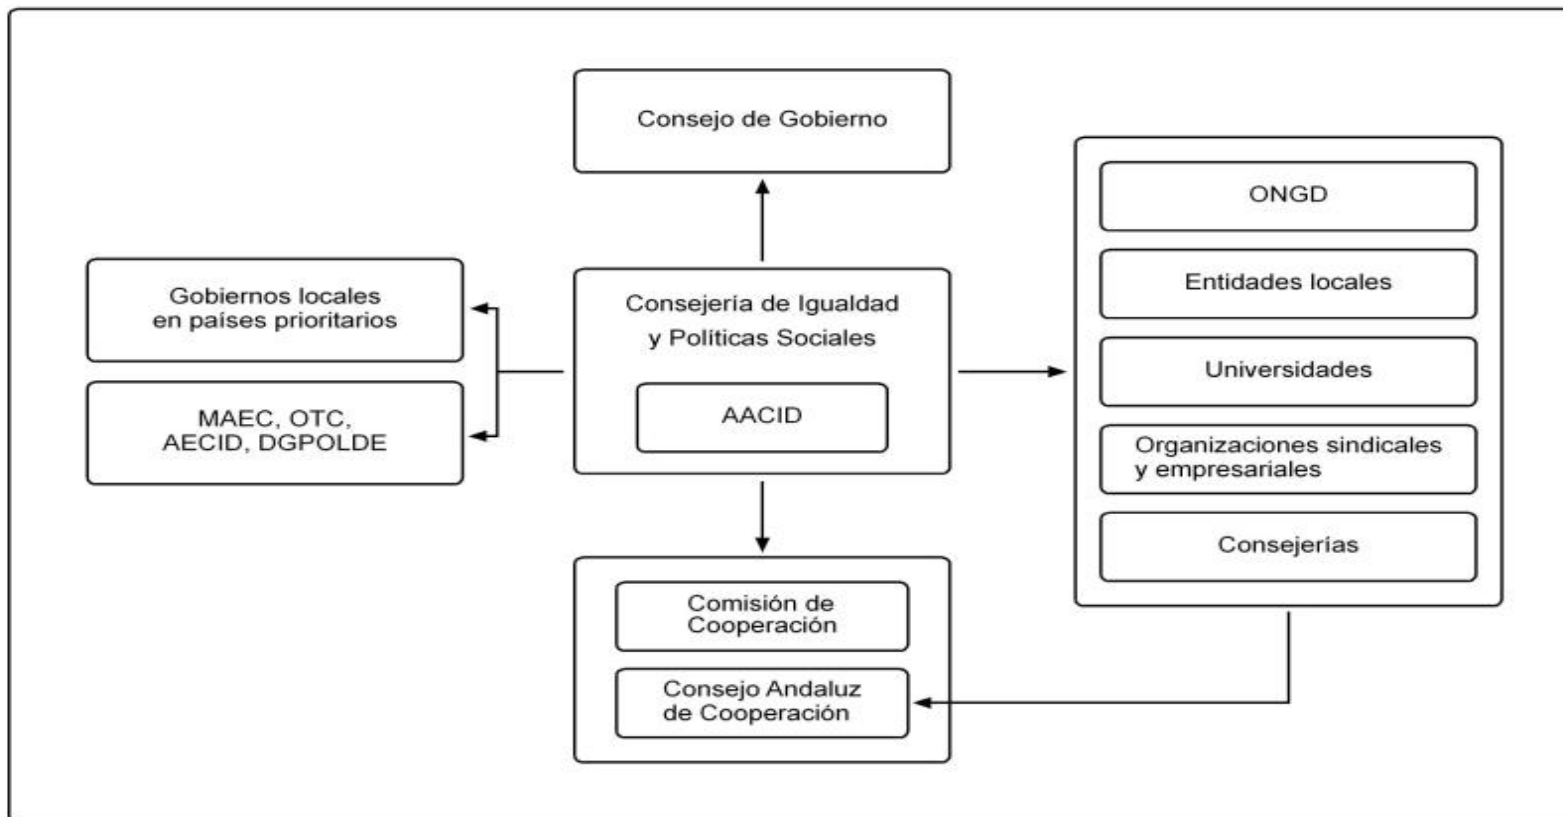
Consejo de Gobierno

Gobiernos locales en países prioritarios

MAEC, OTC, AECID, DGPOLDE

Consejería de Igualdad y Políticas Sociales

AACID

ONGD

Entidades locales

Universidades

Organizaciones sindicales y empresariales

Consejerías

Comisión de Cooperación

Consejo Andaluz de Cooperación